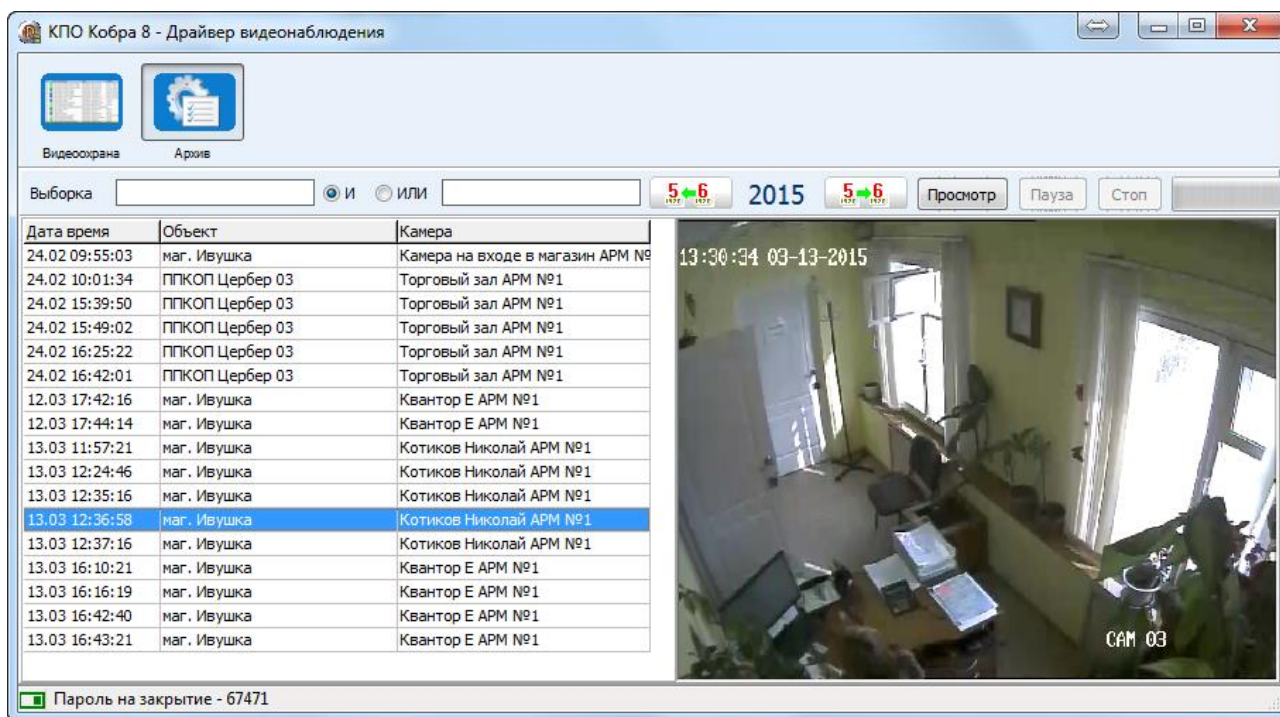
КПО Кобра 8 - Драйвер видеонаблюдения

Видеоохрана
Архив

Выборка
И
ИЛИ
5 6
2015
5 6
Просмотр
Пауза
Стоп

| Дата время | Объект | Камера |
|---|---|---|
| 24.02 09:55:03 | маг. Ивушка | Камера на входе в магазин АРМ № |
| 24.02 10:01:34 | ППКОП Цербер 03 | Торговый зал АРМ №1 |
| 24.02 15:39:50 | ППКОП Цербер 03 | Торговый зал АРМ №1 |
| 24.02 15:49:02 | ППКОП Цербер 03 | Торговый зал АРМ №1 |
| 24.02 16:25:22 | ППКОП Цербер 03 | Торговый зал АРМ №1 |
| 24.02 16:42:01 | ППКОП Цербер 03 | Торговый зал АРМ №1 |
| 12.03 17:42:16 | маг. Ивушка | Квантор Е АРМ №1 |
| 12.03 17:44:14 | маг. Ивушка | Квантор Е АРМ №1 |
| 13.03 11:57:21 | маг. Ивушка | Котиков Николай АРМ №1 |
| 13.03 12:24:46 | маг. Ивушка | Котиков Николай АРМ №1 |
| 13.03 12:35:16 | маг. Ивушка | Котиков Николай АРМ №1 |
| 13.03 12:36:58 | маг. Ивушка | Котиков Николай АРМ №1 |
| 13.03 12:37:16 | маг. Ивушка | Котиков Николай АРМ №1 |
| 13.03 16:10:21 | маг. Ивушка | Квантор Е АРМ №1 |
| 13.03 16:16:19 | маг. Ивушка | Квантор Е АРМ №1 |
| 13.03 16:42:40 | маг. Ивушка | Квантор Е АРМ №1 |
| 13.03 16:43:21 | маг. Ивушка | Квантор Е АРМ №1 |

13:30:34 03-13-2015
CAM 03

Пароль на закрытие - 67471